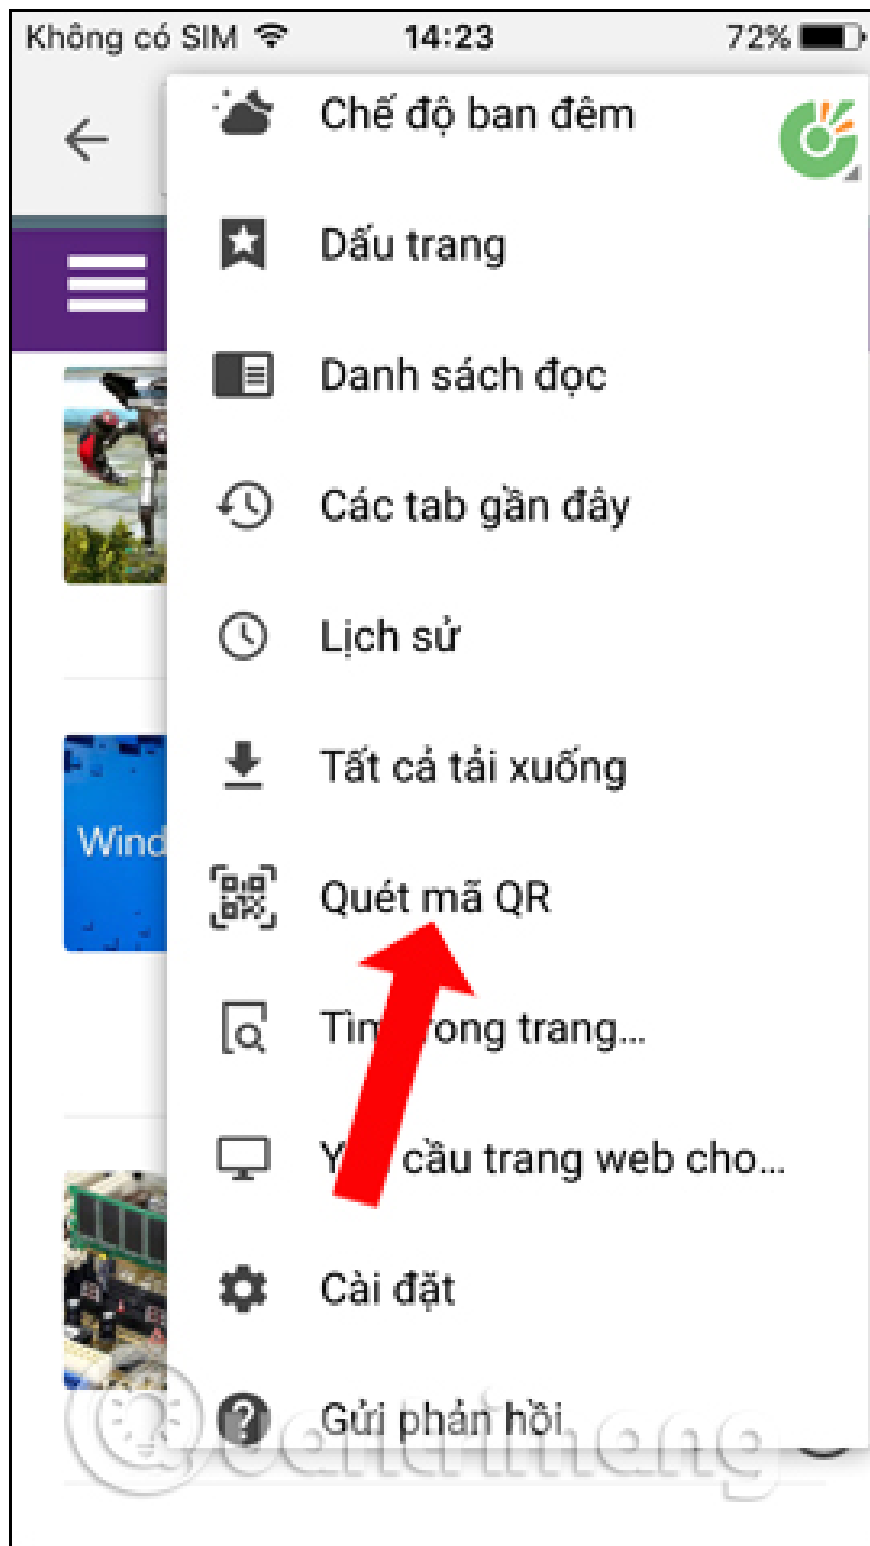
Không có SIM 14:23 72%

Chế độ ban đêm

Dấu trang

Danh sách đọc

Các tab gần đây

Lịch sử

Tất cả tải xuống

Wind

Quét mã QR

Tìm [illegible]ong trang...

Y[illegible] cầu trang web cho...

Cài đặt

Gửi phản hồi

Quantrimang